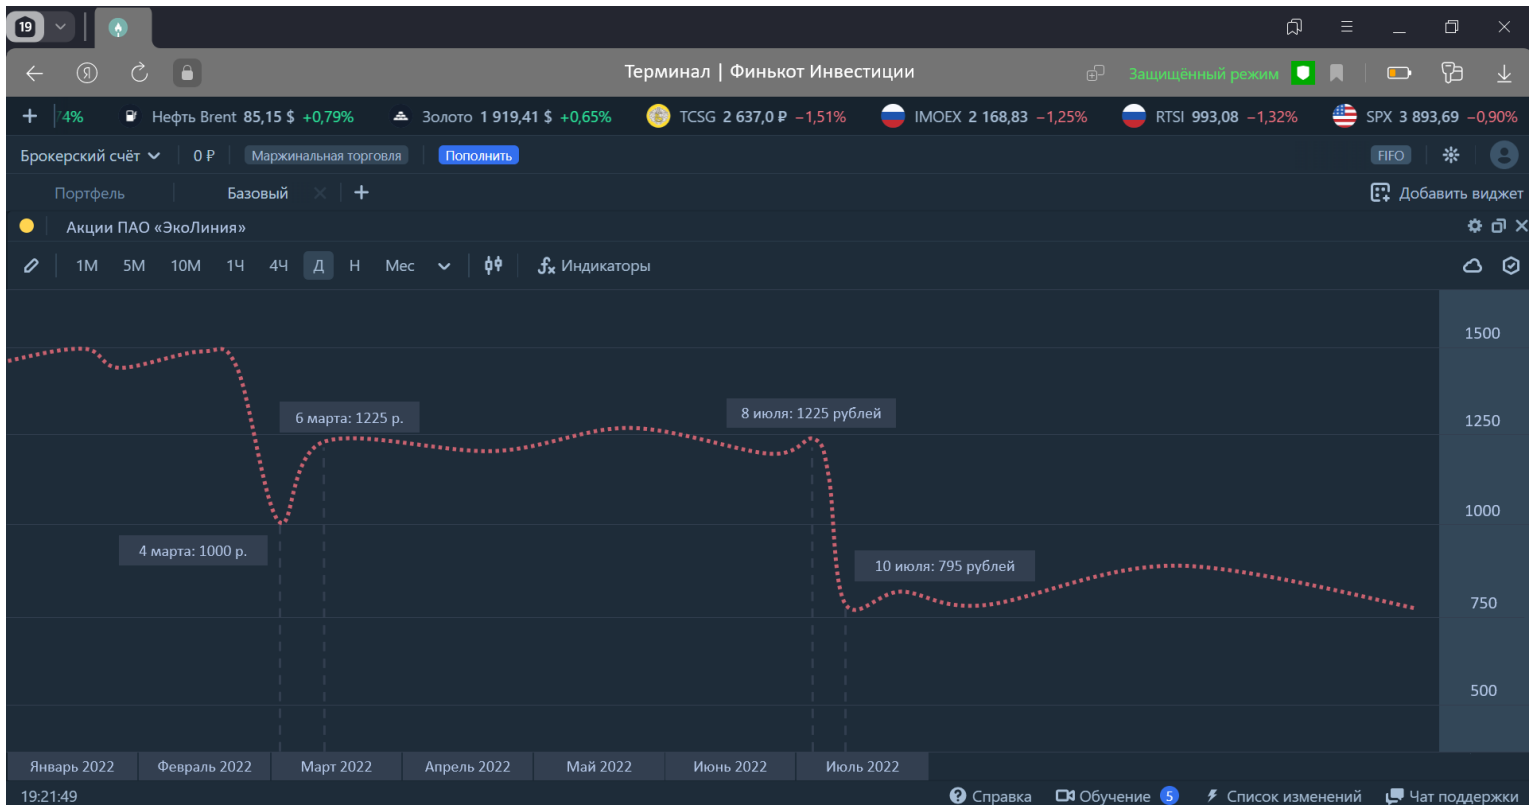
19

Терминал | Финькот Инвестиции

Защищённый режим

+ 4% Нефть Brent 85,15 $ +0,79% Золото 1 919,41 $ +0,65% TCSG 2 637,0 ₽ −1,51% IMOEX 2 168,83 −1,25% RTSI 993,08 −1,32% SPX 3 893,69 −0,90%

Брокерский счёт 0 ₽ Маржинальная торговля Пополнить FIFO

Портфель Базовый + Добавить виджет

Акции ПАО «ЭкоЛиния»

1M 5M 10M 1Ч 4Ч Д Н Мес Индикаторы

1500
1250
1000
750
500

6 марта: 1225 р.
8 июля: 1225 рублей
4 марта: 1000 р.
10 июля: 795 рублей

Январь 2022 Февраль 2022 Март 2022 Апрель 2022 Май 2022 Июнь 2022 Июль 2022

19:21:49 Справка Обучение 5 Список изменений Чат поддержки